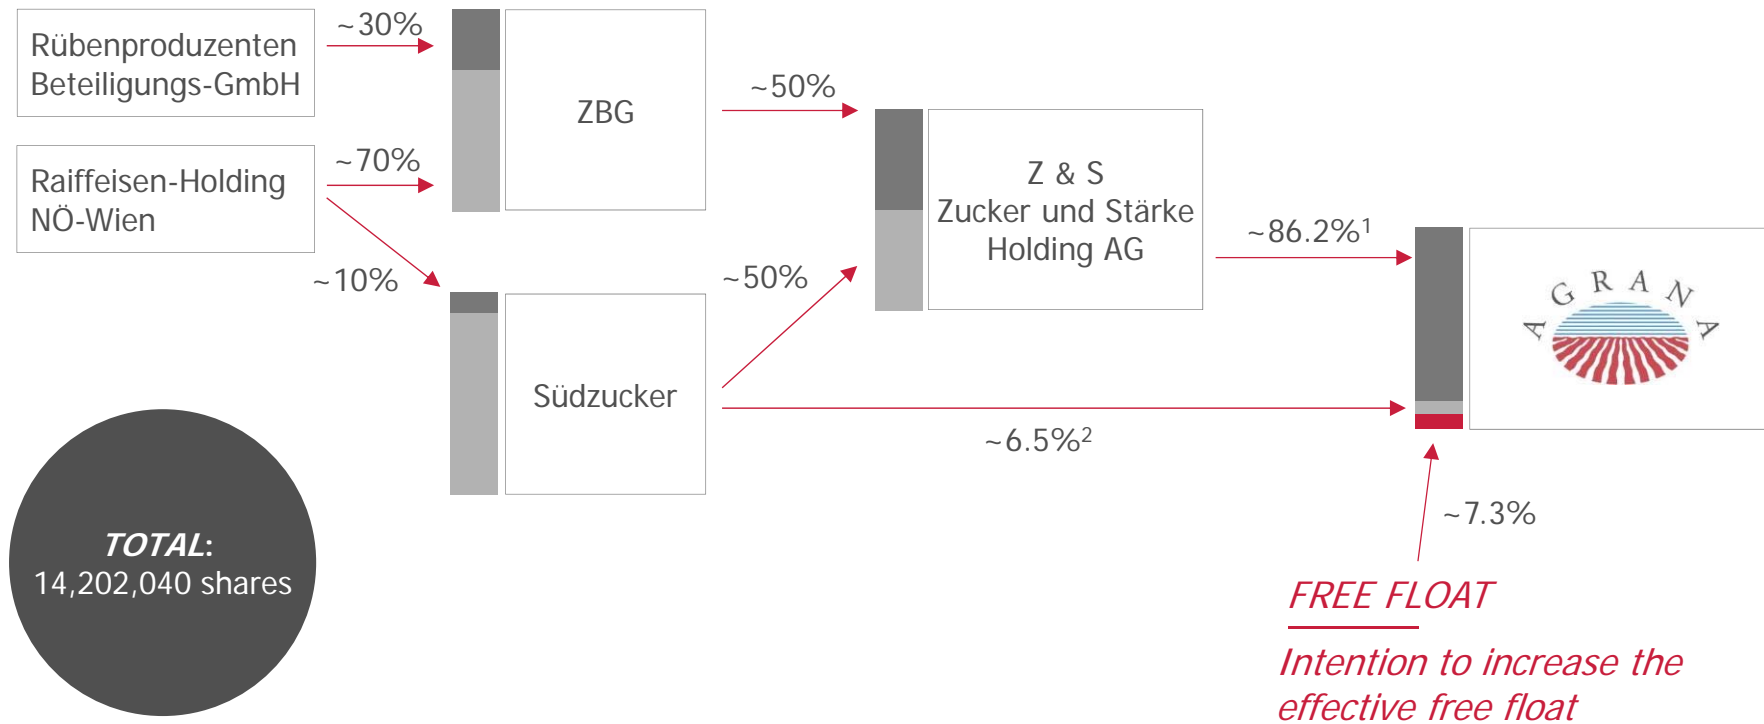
Rübenproduzenten Beteiligungs-GmbH

~30%

Raiffeisen-Holding NÖ-Wien

~70%

~10%

ZBG

~50%

Südzucker

~50%

Z & S
Zucker und Stärke
Holding AG

~86.2%$^1$

AGRANA

~6.5%$^2$

~7.3%

TOTAL:
14,202,040 shares

FREE FLOAT

Intention to increase the effective free float